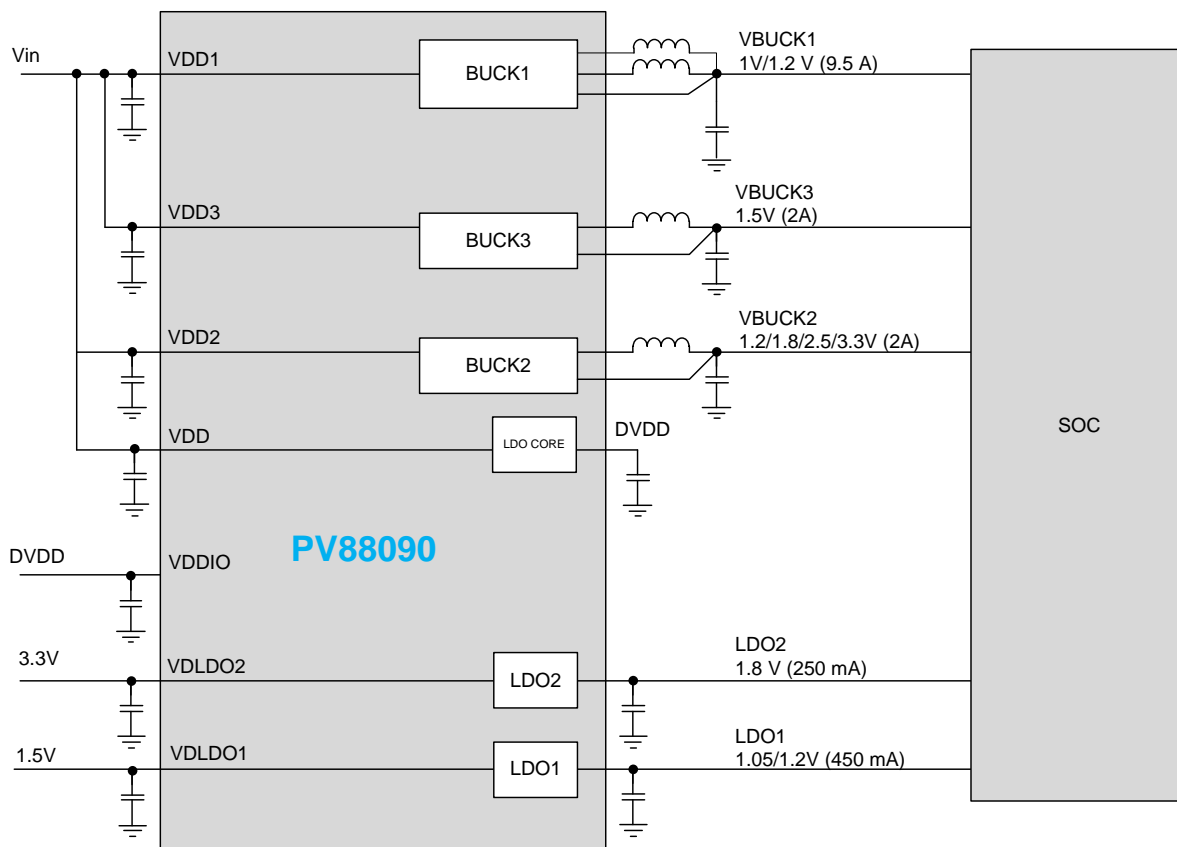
Vin

VDD1

BUCK1

VBUCK1
1V/1.2 V (9.5 A)

VDD3

BUCK3

VBUCK3
1.5V (2A)

VDD2

BUCK2

VBUCK2
1.2/1.8/2.5/3.3V (2A)

VDD

LDO CORE

DVDD

SOC

DVDD

VDDIO

PV88090

3.3V

VDLDO2

LDO2

LDO2
1.8 V (250 mA)

1.5V

VDLDO1

LDO1

LDO1
1.05/1.2V (450 mA)